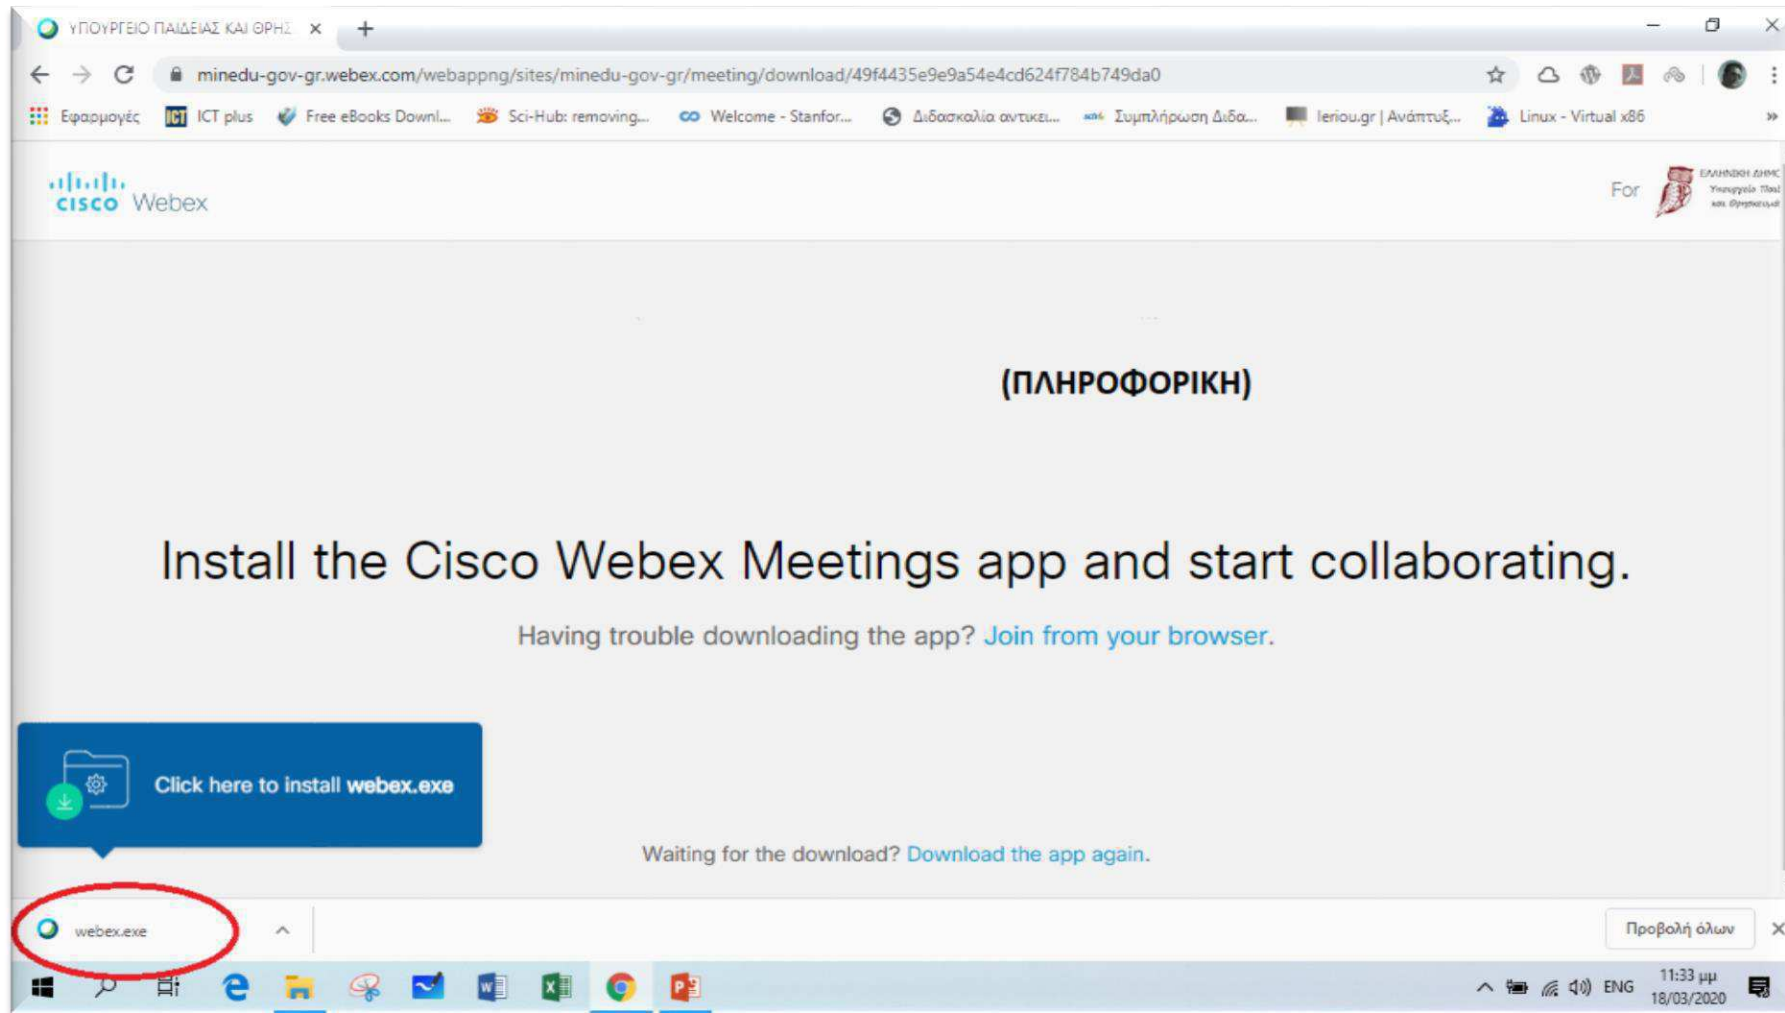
ΥΠΟΥΡΓΕΙΟ ΠΑΙΔΕΙΑΣ ΚΑΙ ΘΡΗΣ ×

minedu-gov-gr.webex.com/webappng/sites/minedu-gov-gr/meeting/download/49f4435e9e9a54e4cd624f784b749da0

Εφαρμογές ICT plus Free eBooks Downl... Sci-Hub: removing... Welcome - Stanfor... Διδασκαλία αντικει... Συμπλήρωση Διδα... Ieriou.gr | Ανάπτυξ... Linux - Virtual x86

cisco Webex

For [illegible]

(ΠΛΗΡΟΦΟΡΙΚΗ)

Install the Cisco Webex Meetings app and start collaborating.

Having trouble downloading the app? Join from your browser.

Click here to install webex.exe

Waiting for the download? Download the app again.

webex.exe

Προβολή όλων

ENG 11:33 μμ 18/03/2020